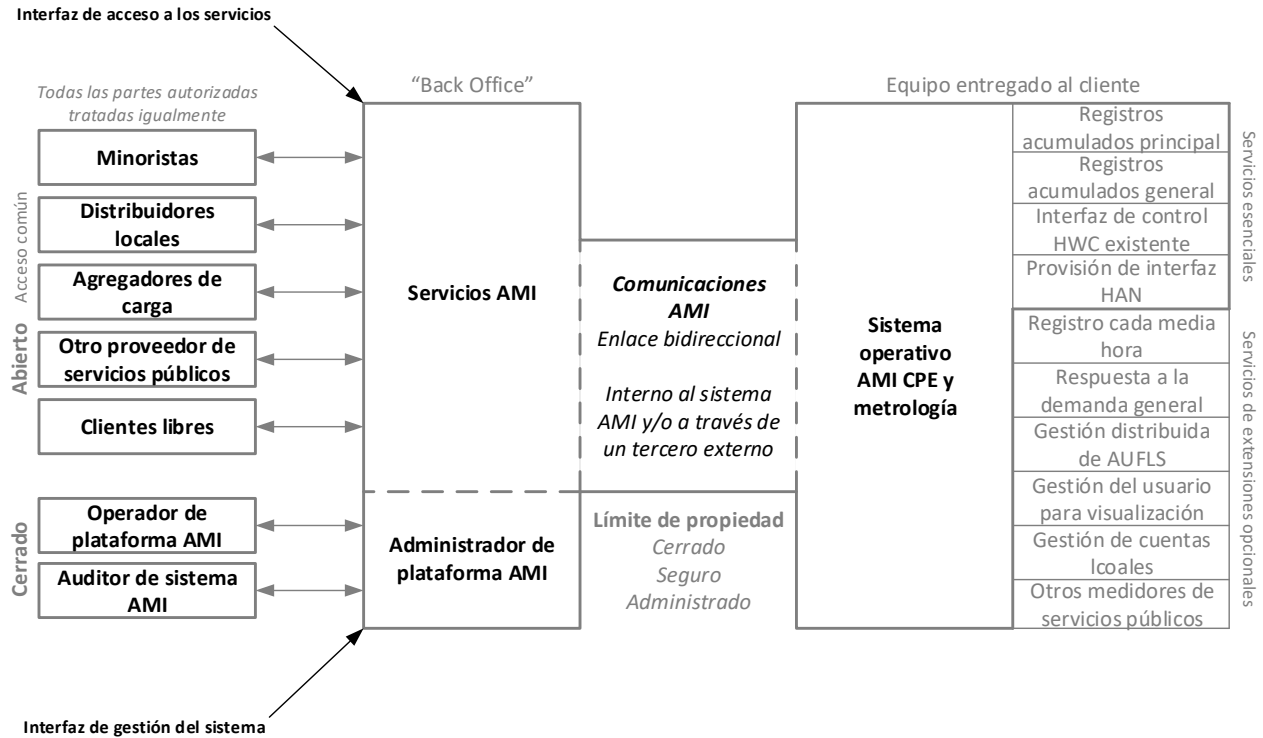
Interfaz de acceso a los servicios

Todas las partes autorizadas tratadas igualmente

"Back Office"

Equipo entregado al cliente

Acceso común

Abierto

Minoristas

Distribuidores locales

Agregadores de carga

Otro proveedor de servicios públicos

Clientes libres

Servicios AMI

Comunicaciones AMI
Enlace bidireccional

Interno al sistema AMI y/o a través de un tercero externo

Sistema operativo AMI CPE y metrología

Registros acumulados principal

Registros acumulados general

Interfaz de control HWC existente

Provisión de interfaz HAN

Servicios esenciales

Registro cada media hora

Respuesta a la demanda general

Gestión distribuida de AUFLS

Gestión del usuario para visualización

Gestión de cuentas lcoales

Otros medidores de servicios públicos

Servicios de extensiones opcionales

Cerrado

Operador de plataforma AMI

Auditor de sistema AMI

Administrador de plataforma AMI

Límite de propiedad
Cerrado
Seguro
Administrado

Interfaz de gestión del sistema